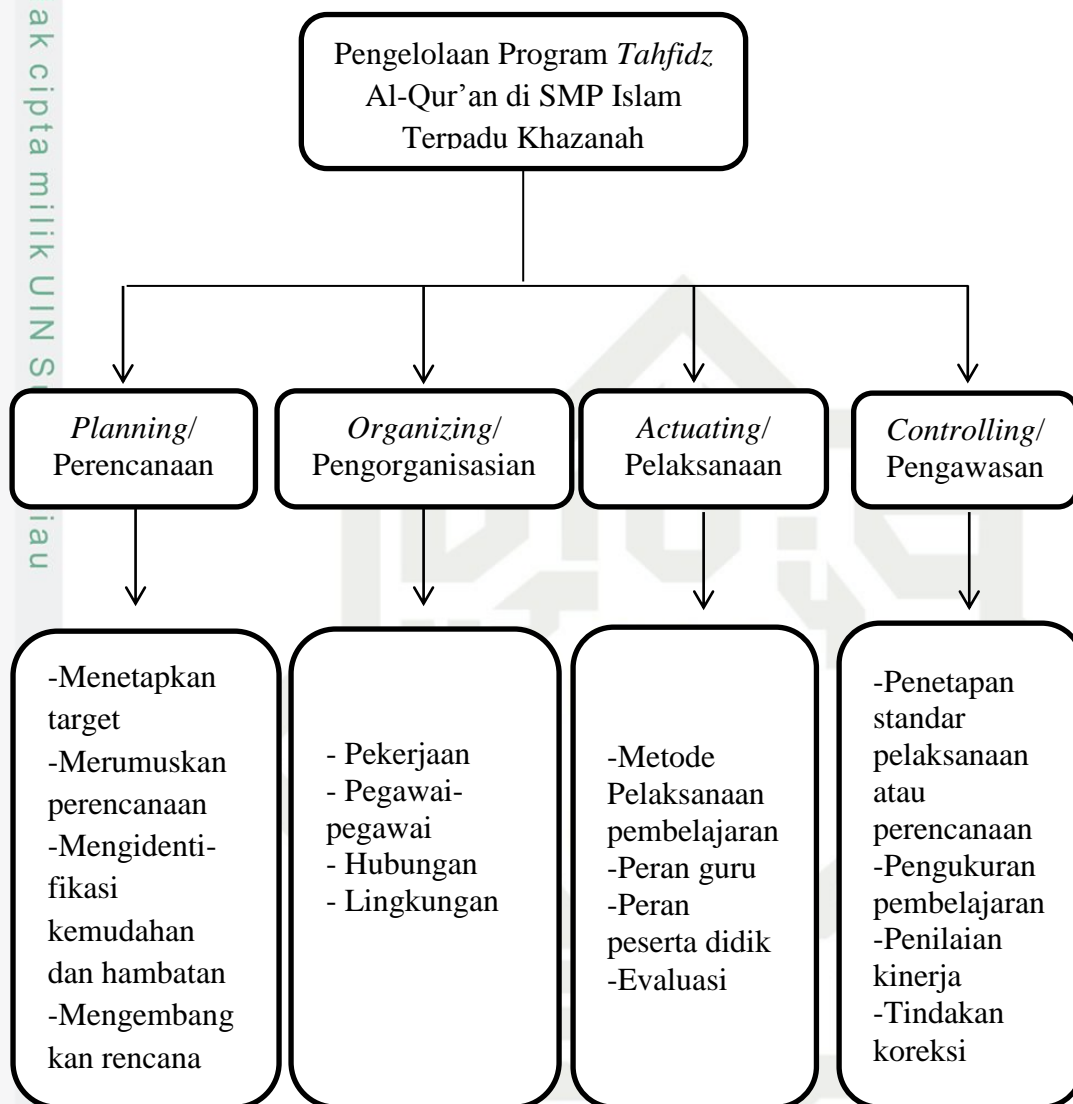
ak cipta milik UIN S

iau

Pengelolaan Program *Tahfidz* Al-Qur’an di SMP Islam Terpadu Khazanah

*Planning*/ Perencanaan

*Organizing*/ Pengorganisasian

*Actuating*/ Pelaksanaan

*Controlling*/ Pengawasan

-Menetapkan target
-Merumuskan perencanaan
-Mengidentifikasi kemudahan dan hambatan
-Mengembang kan rencana

- Pekerjaan
- Pegawai-pegawai
- Hubungan
- Lingkungan

-Metode Pelaksanaan pembelajaran
-Peran guru
-Peran peserta didik
-Evaluasi

-Penetapan standar pelaksanaan atau perencanaan
-Pengukuran pembelajaran
-Penilaian kinerja
-Tindakan koreksi